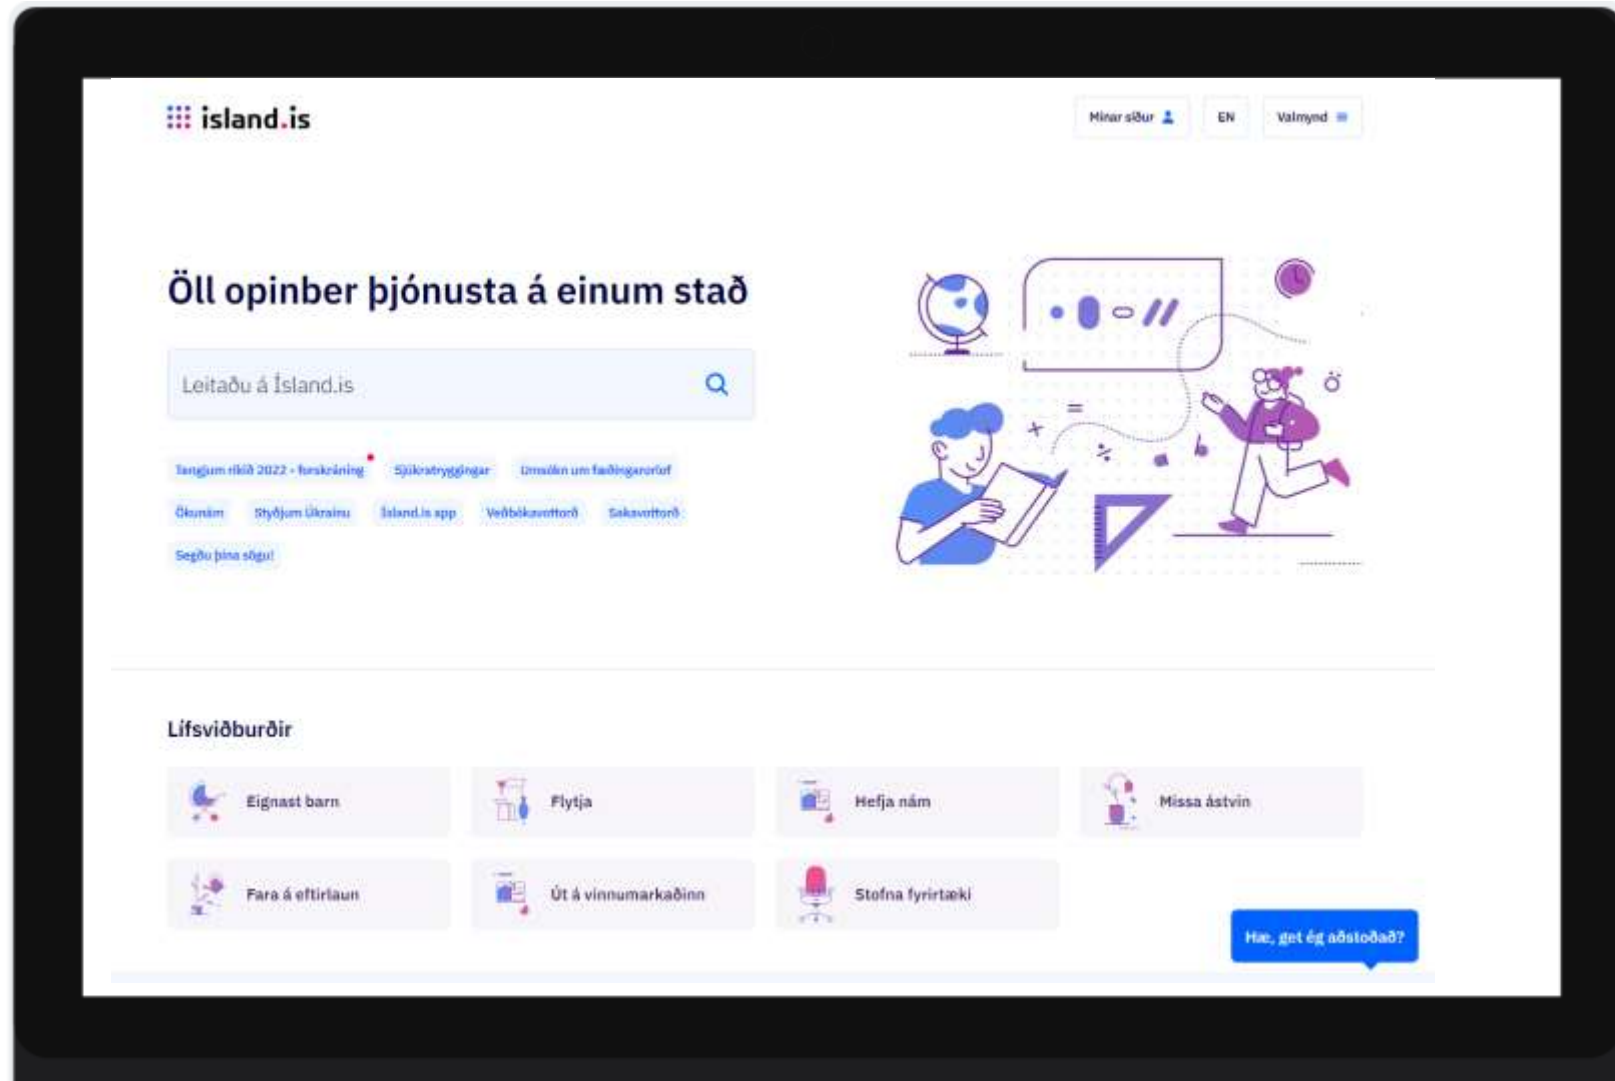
island.is

Mínar síður EN Valmynd

Öll opinber þjónusta á einum stað

Leitaðu á Ísland.is

Tengjum ríkið 2022 - forskráning Sjúkratryggingar Umsókn um fæðingarorlof Ökunám Styðjum Úkraínu Ísland.is app Veðbókavottorð Sakavottorð Segðu þína sögu!

Lífsviðburðir

Eignast barn
Flytja
Hefja nám
Missa ástvin
Fara á eftirlaun
Út á vinnumarkaðinn
Stofna fyrirtæki

Hæ, get ég aðstoðað?